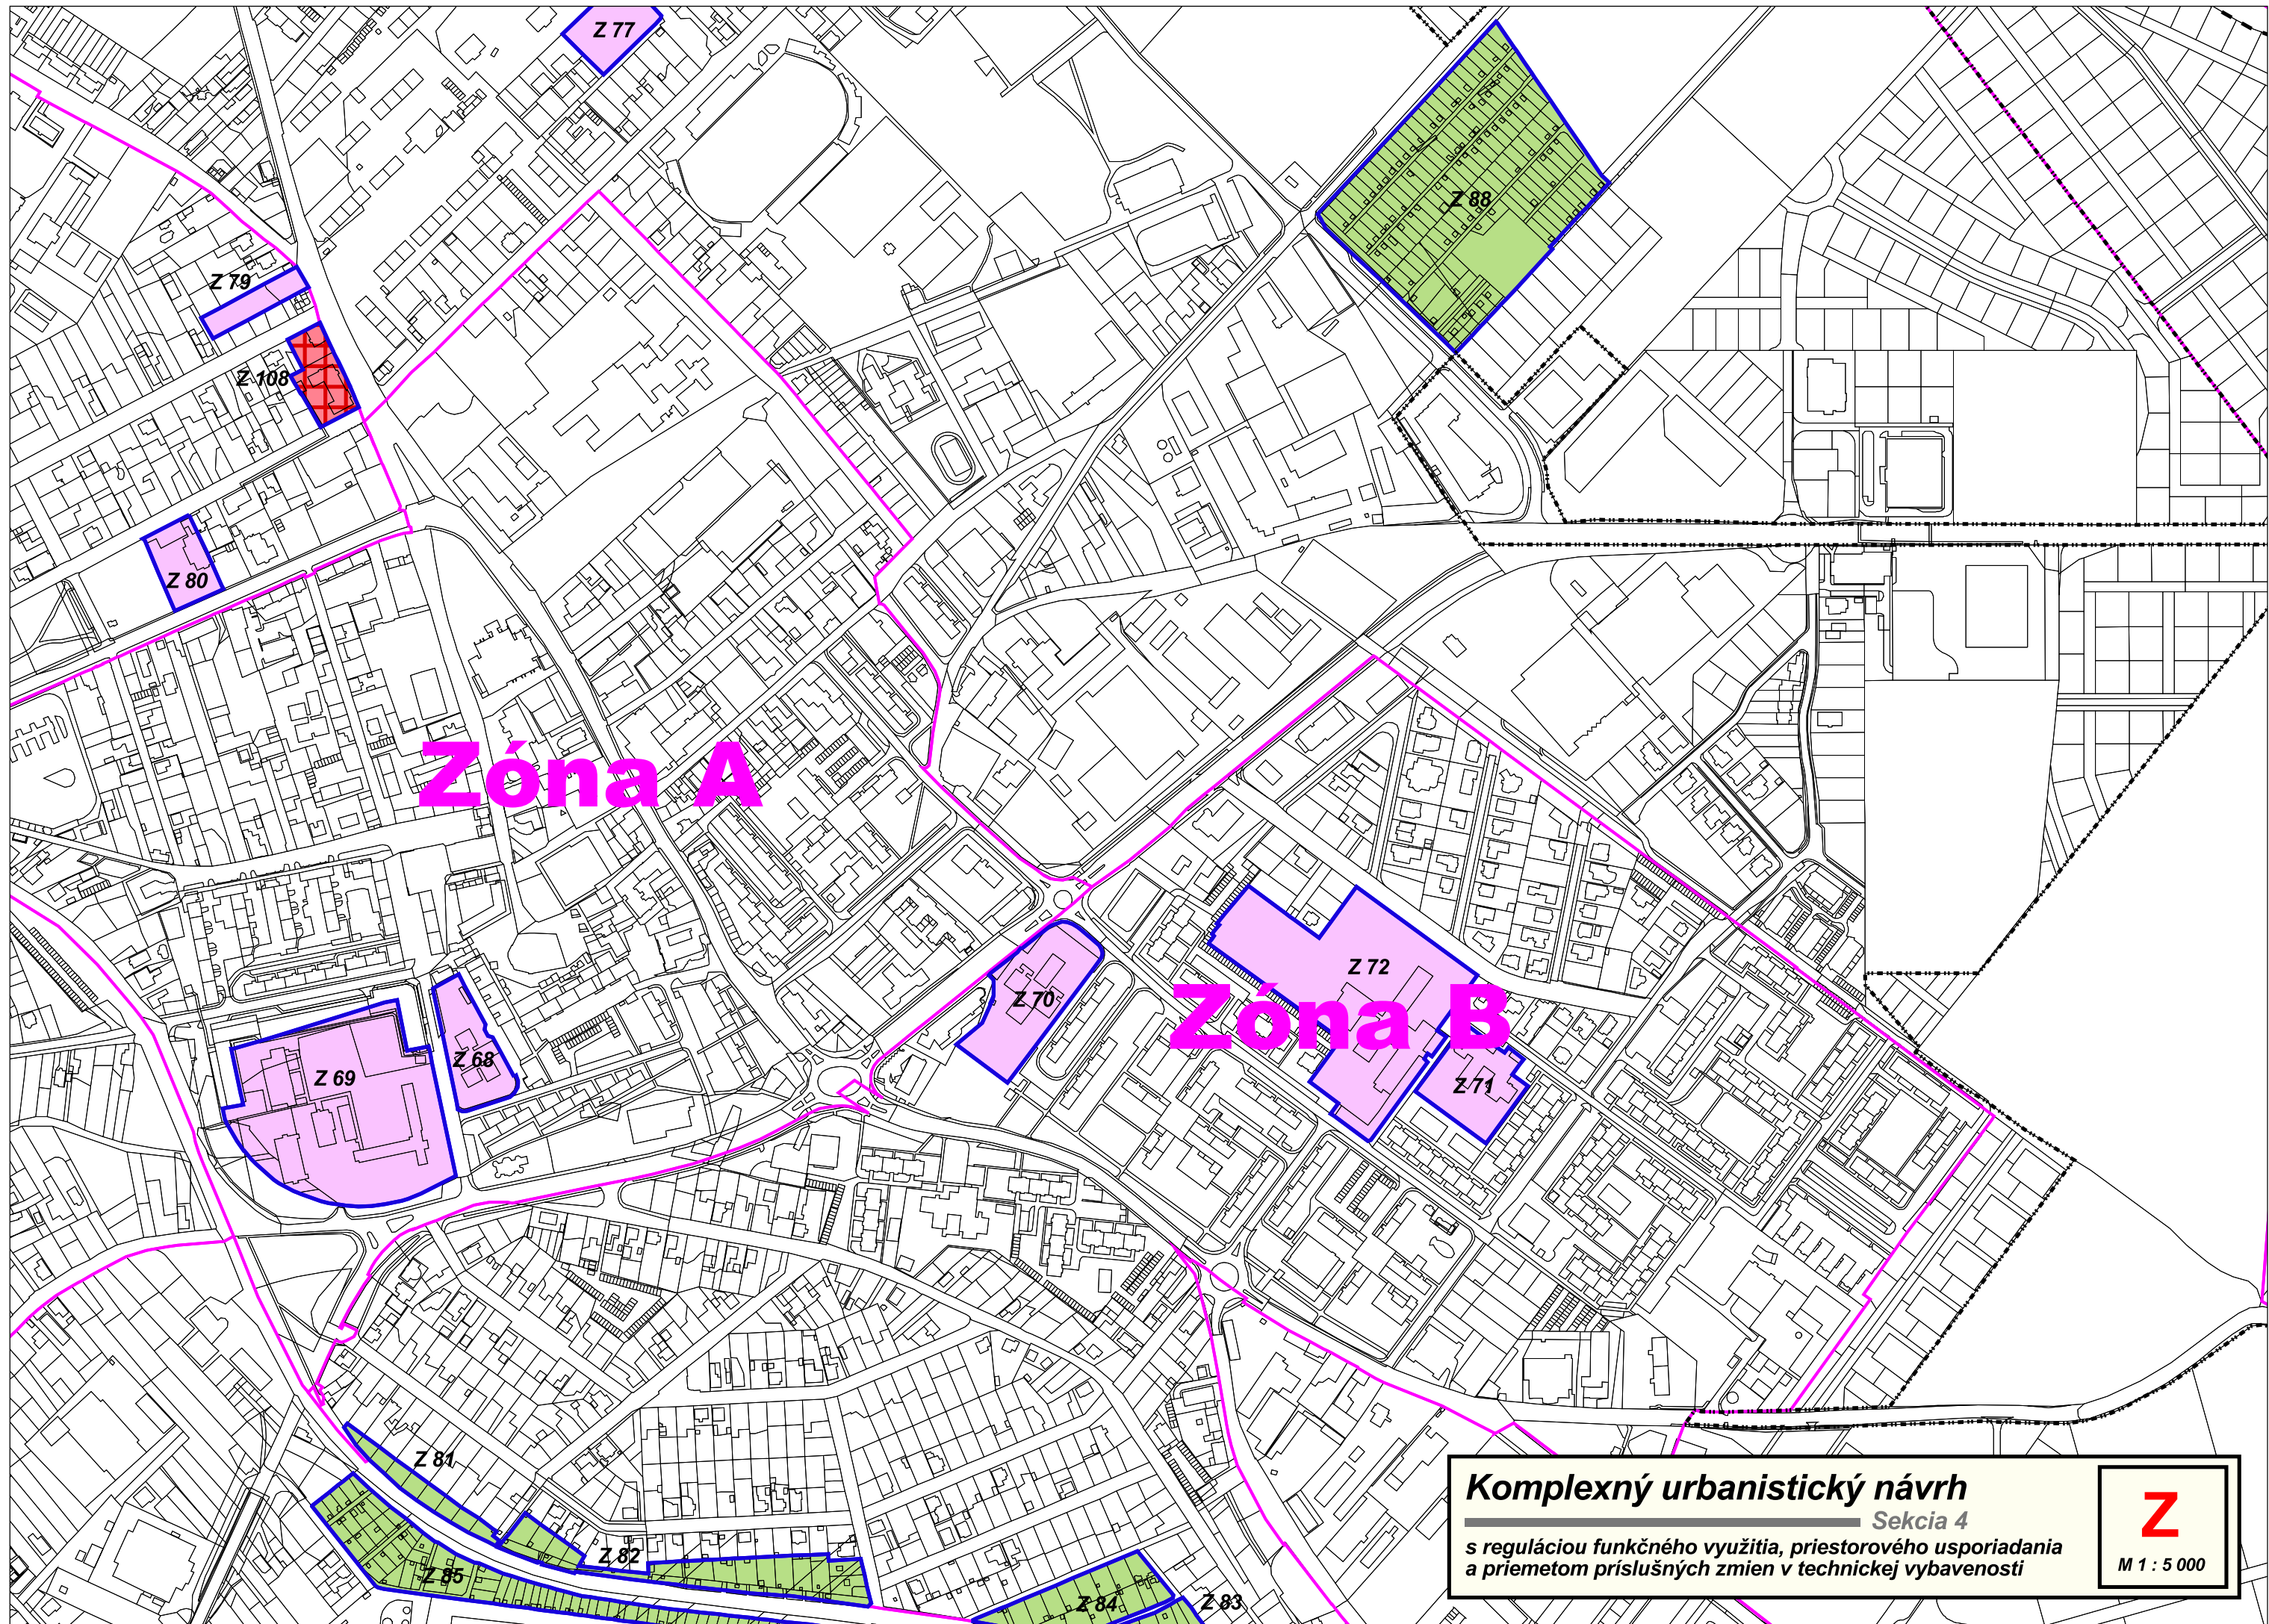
Z 77

Z 88

Z 79

Z 108

Z 80

Zóna A

Z 72

Z 70

Zóna B

Z 68

Z 69

Z 71

Z 81

Z 82

Z 85

Z 84

Z 83

Komplexný urbanistický návrh
Sekcia 4
s reguláciou funkčného využitia, priestorového usporiadania a priemetom príslušných zmien v technickej vybavenosti

Z
M 1 : 5 000